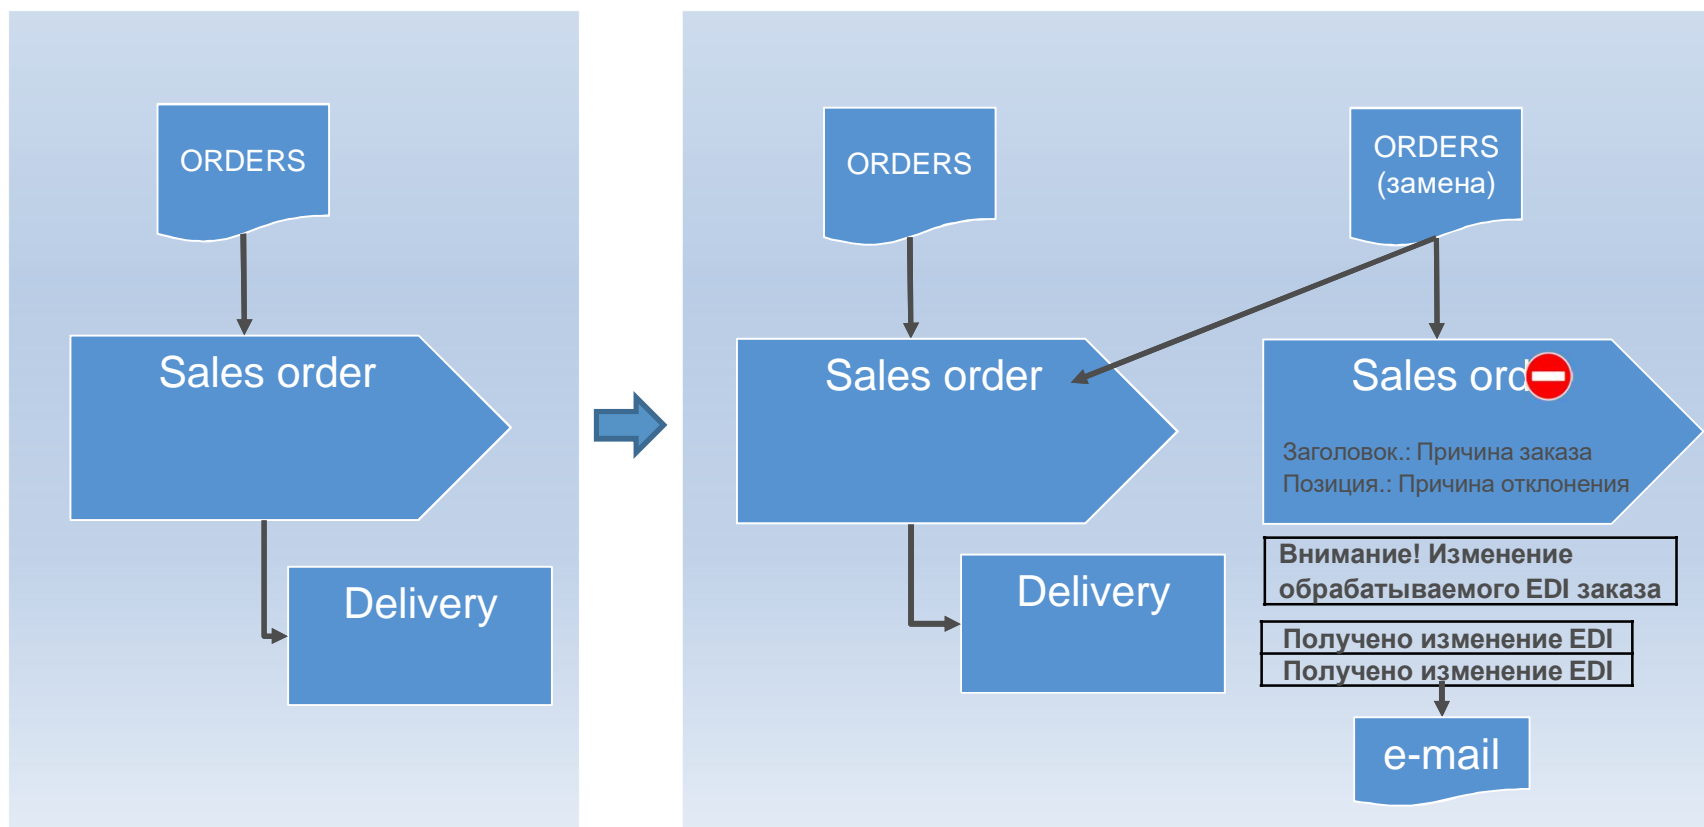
ORDERS

Sales order

Delivery

ORDERS

Sales order

Delivery

ORDERS (замена)

Sales ord

Заголовок.: Причина заказа
Позиция.: Причина отклонения

Внимание! Изменение обрабатываемого EDI заказа

Получено изменение EDI

Получено изменение EDI

e-mail